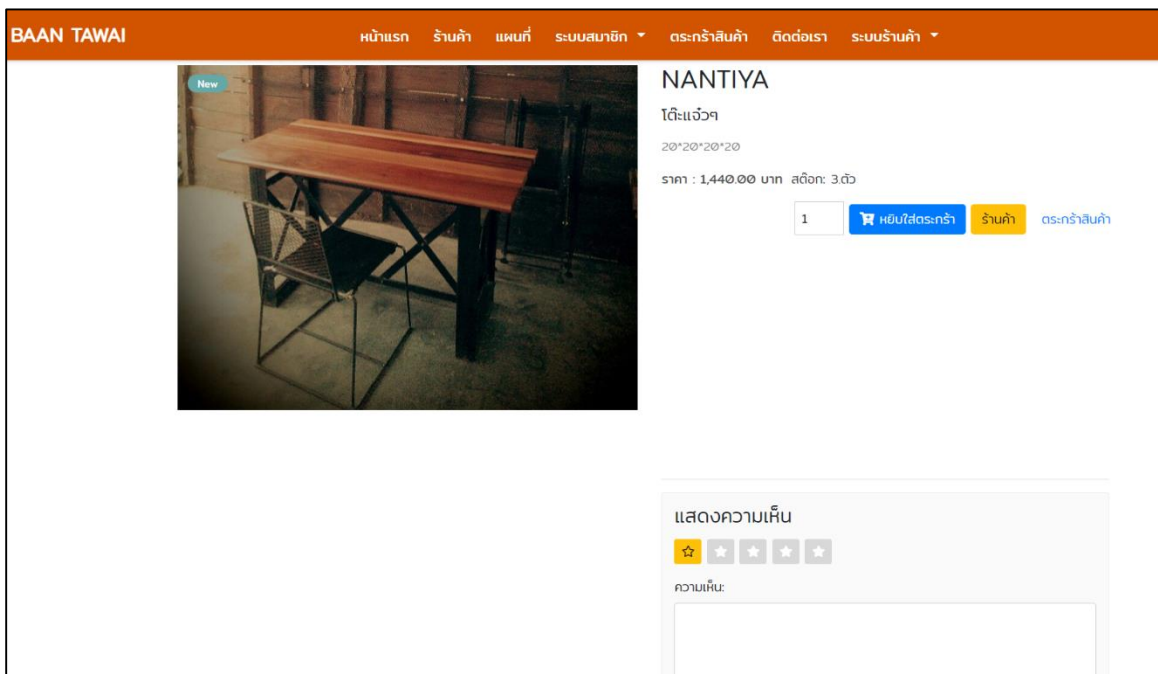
BAAN TAWAI

หน้าแรก ร้านค้า แผนที่ ระบบสมาชิก ตะกร้าสินค้า ติดต่อเรา ระบบร้านค้า

New

NANTIYA

โต๊ะแจ๋วๆ

20*20*20*20

ราคา : 1,440.00 บาท สต๊อก: 3.ตัว

1

หยิบใส่ตะกร้า

ร้านค้า

ตะกร้าสินค้า

แสดงความเห็น

ความเห็น: